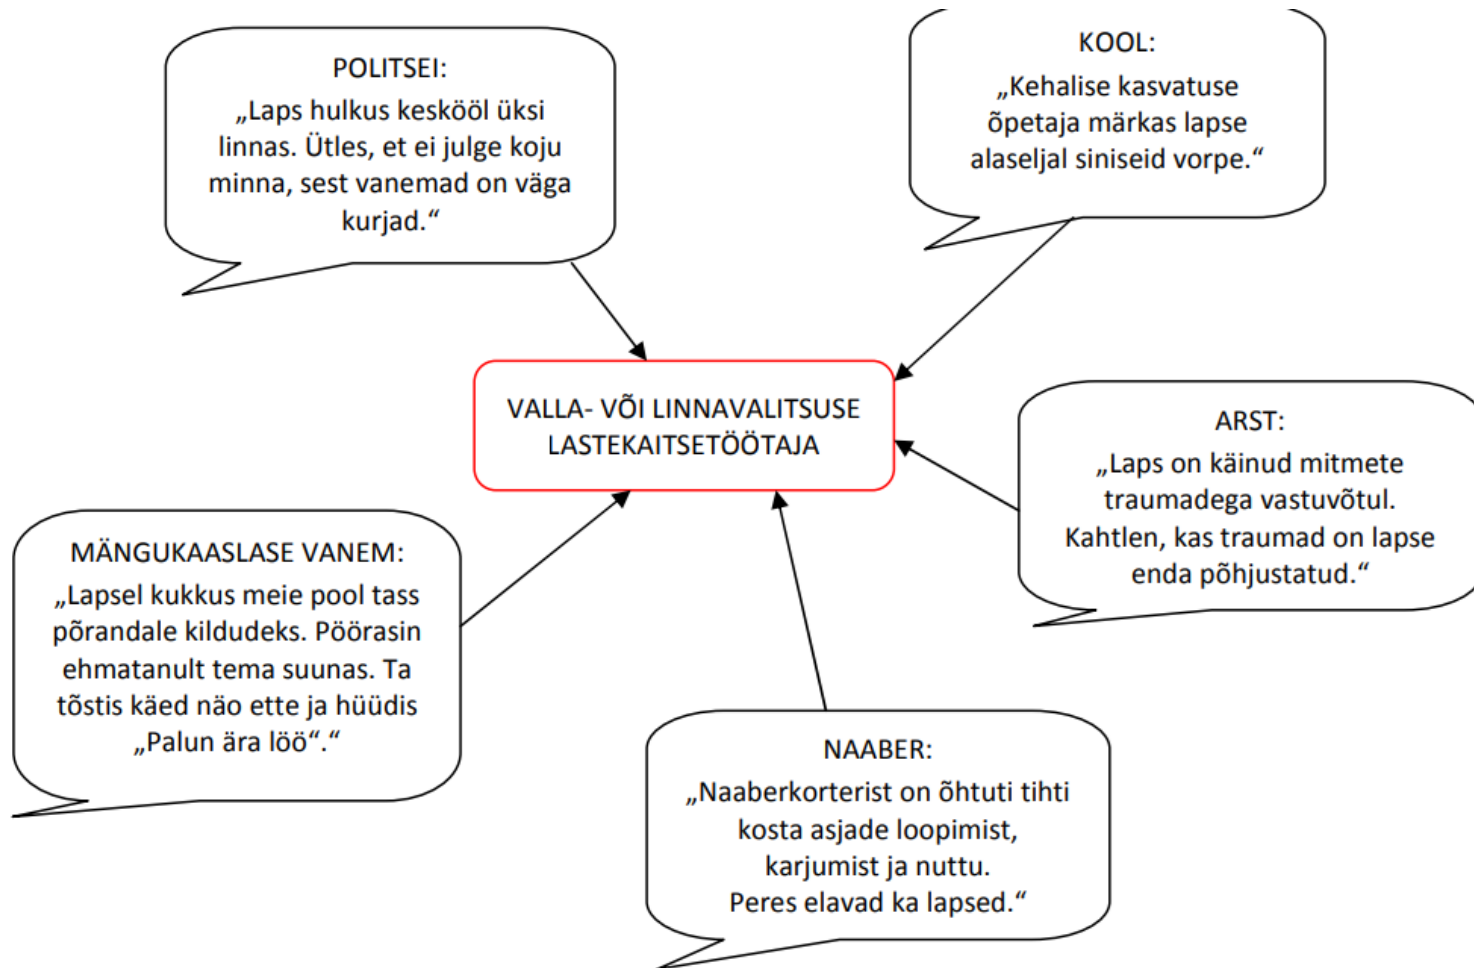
POLITSEI:
„Laps hulkus keskööl üksi linnas. Ütles, et ei julge koju minna, sest vanemad on väga kurjad.“

KOOL:
„Kehalise kasvatuse õpetaja märkas lapse alaseljal siniseid vorpe.“

VALLA- VÕI LINNAVALITSUSE LASTEKAITSETÖÖTAJA

ARST:
„Laps on käinud mitmete traumadega vastuvõtul. Kahtlen, kas traumad on lapse enda põhjustatud.“

MÄNGUKAASLASE VANEM:
„Lapsel kukkus meie pool tass põrandale kildudeks. Pöörasin ehmatanult tema suunas. Ta tõstis käed näo ette ja hüüdis „Palun ära löö“.“

NAABER:
„Naaberkorterist on õhtuti tihti kosta asjade loopimist, karjumist ja nuttu. Peres elavad ka lapsed.“